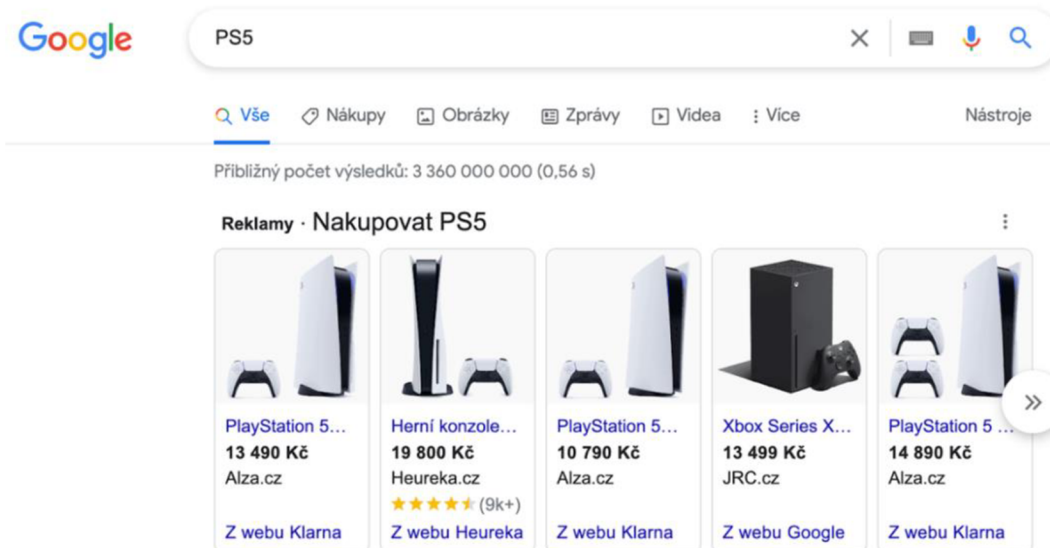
Google

PS5

Vše Nákupy Obrázky Zprávy Videa Více Nástroje

Přibližný počet výsledků: 3 360 000 000 (0,56 s)

Reklamy · Nakupovat PS5

PlayStation 5...
13 490 Kč
Alza.cz
Z webu Klarna

Herní konzole...
19 800 Kč
Heureka.cz
(9k+)
Z webu Heureka

PlayStation 5...
10 790 Kč
Alza.cz
Z webu Klarna

Xbox Series X...
13 499 Kč
JRC.cz
Z webu Google

PlayStation 5 ...
14 890 Kč
Alza.cz
Z webu Klarna